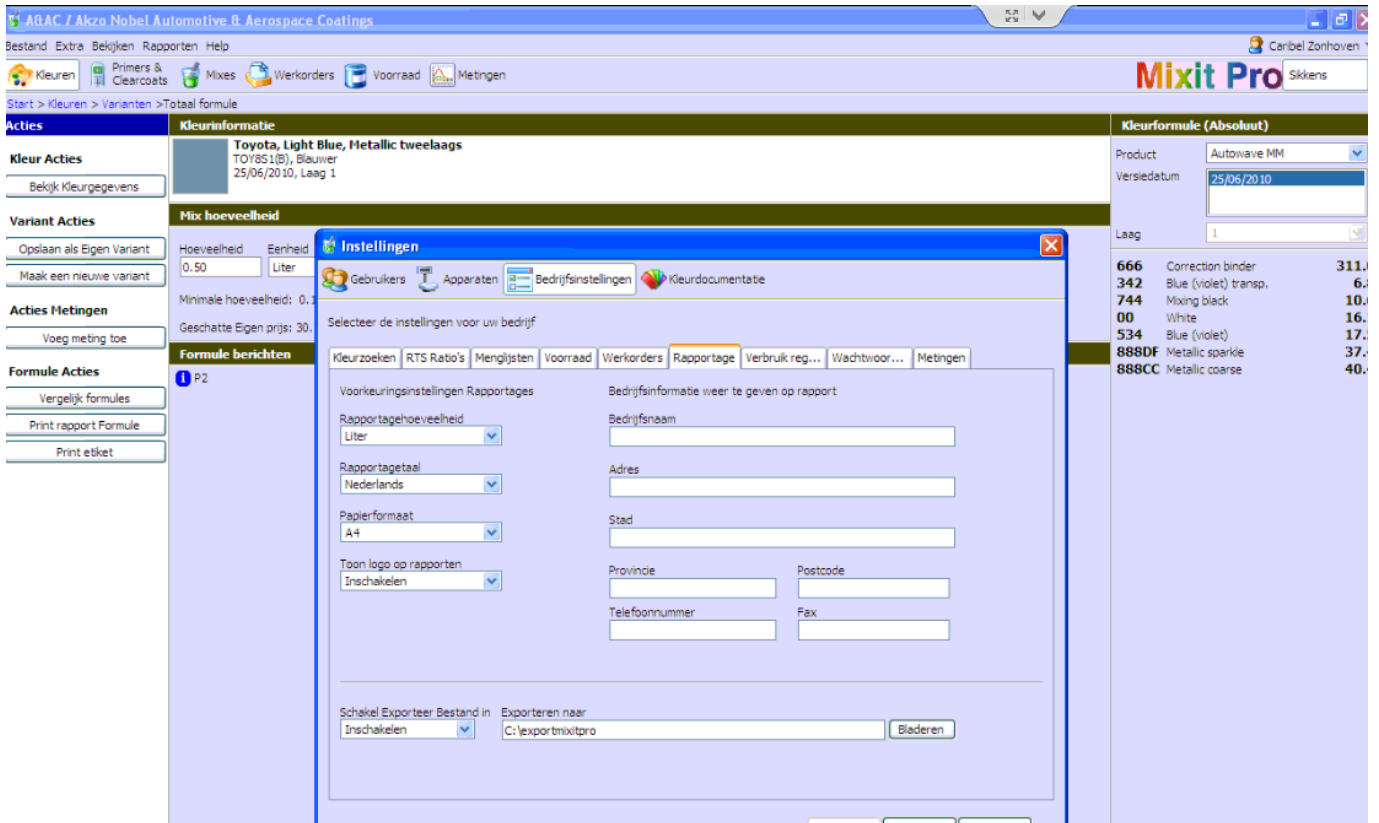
A&AC / Akzo Nobel Automotive & Aerospace Coatings

Bestand Extra Bekijken Rapporten Help

Caribel Zonhoven

Kleuren Primers & Clearcoats Mixes Werkorders Voorraad Metingen

Mixit Pro Sikkens

Start > Kleuren > Varianten >Totaal formule

Acties

Kleur Acties

Bekijk Kleurgegevens

Variant Acties

Opslaan als Eigen Variant

Maak een nieuwe variant

Acties Metingen

Voeg meting toe

Formule Acties

Vergelijk formules

Print rapport Formule

Print etiket

Kleurinformatie

Toyota, Light Blue, Metallic tweelaags
TOY8S1(B), Blauwer
25/06/2010, Laag 1

Mix hoeveelheid

Hoeveelheid Eenheid
0.50 Liter

Minimale hoeveelheid: 0.1

Geschatte Eigen prijs: 30.

Formule berichten

P2

Instellingen

Gebruikers Apparaten Bedrijfsinstellingen Kleurdocumentatie

Selecteer de instellingen voor uw bedrijf

Kleurzoeken RTS Ratio's Menglijsten Voorraad Werkorders Rapportage Verbruik reg... Wachtwoor... Metingen

Voorkeuringsinstellingen Rapportages

Rapportagehoeveelheid
Liter

Rapportagetaal
Nederlands

Papierformaat
A4

Toon logo op rapporten
Inschakelen

Bedrijfsinformatie weer te geven op rapport

Bedrijfsnaam

Adres

Stad

Provincie

Postcode

Telefoonnummer

Fax

Schakel Exporteer Bestand in
Inschakelen

Exporteren naar
C:\exportmixitpro

Bladeren

Kleurformule (Absoluut)

Product Autowave MM

Versiedatum 25/06/2010

Laag 1

| | | |
|---|---|---|
| 666 | Correction binder | 311.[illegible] |
| 342 | Blue (violet) transp. | 6.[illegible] |
| 744 | Mixing black | 10.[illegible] |
| 00 | White | 16.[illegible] |
| 534 | Blue (violet) | 17.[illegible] |
| 888DF | Metallic sparkle | 37.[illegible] |
| 888CC | Metallic coarse | 40.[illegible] |